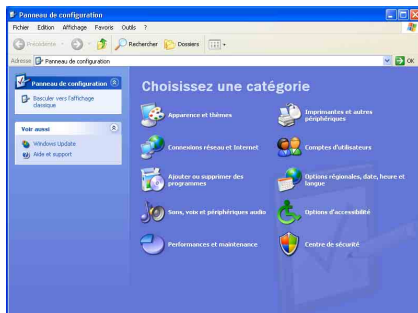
Panneau de configuration

Fichier Edition Affichage Favoris Outils ?

Précédente Rechercher Dossiers

Adresse Panneau de configuration

OK

Panneau de configuration

Basculer vers l'affichage classique

Voir aussi

Windows Update

Aide et support

Choisissez une catégorie

Apparence et thèmes

Imprimantes et autres périphériques

Connexions réseau et Internet

Comptes d'utilisateurs

Ajouter ou supprimer des programmes

Options régionales, date, heure et langue

Sons, voix et périphériques audio

Options d'accessibilité

Performances et maintenance

Centre de sécurité